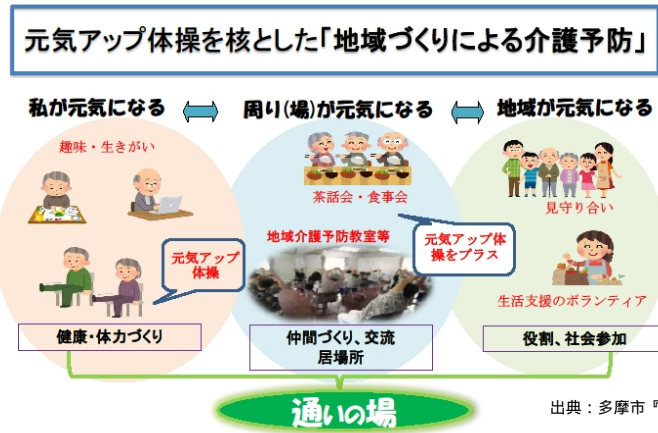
元気アップ体操を核とした「地域づくりによる介護予防」

私が元気になる

周り(場)が元気になる

地域が元気になる

趣味・生きがい

元気アップ体操

健康・体力づくり

茶話会・食事会

地域介護予防教室等

元気アップ体操をプラス

仲間づくり、交流居場所

見守り合い

生活支援のボランティア

役割、社会参加

通いの場

出典：多摩市『